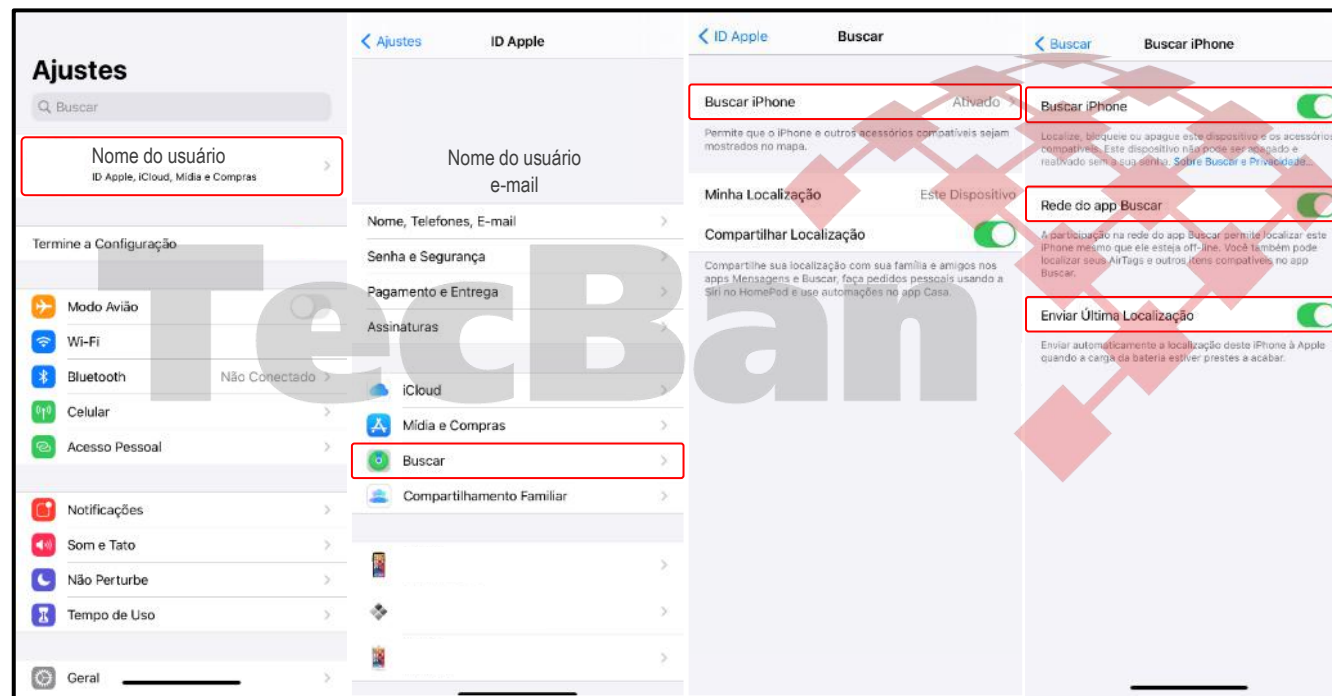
Ajustes

Buscar

Nome do usuário
ID Apple, iCloud, Mídia e Compras

Termine a Configuração

Modo Avião

Wi-Fi

Bluetooth Não Conectado

Celular

Acesso Pessoal

Notificações

Som e Tato

Não Perturbe

Tempo de Uso

Geral

< Ajustes ID Apple

Nome do usuário
e-mail

Nome, Telefones, E-mail

Senha e Segurança

Pagamento e Entrega

Assinaturas

iCloud

Mídia e Compras

Buscar

Compartilhamento Familiar

< ID Apple Buscar

Buscar iPhone Ativado

Permite que o iPhone e outros acessórios compatíveis sejam mostrados no mapa.

Minha Localização Este Dispositivo

Compartilhar Localização

Compartilhe sua localização com sua família e amigos nos apps Mensagens e Buscar, faça pedidos pessoais usando a Siri no HomePod e use automações no app Casa.

< Buscar Buscar iPhone

Buscar iPhone

Localize, bloqueie ou apague este dispositivo e os acessórios compatíveis. Este dispositivo não pode ser apagado e reativado sem a sua senha. Sobre Buscar e Privacidade...

Rede do app Buscar

A participação na rede do app Buscar permite localizar este iPhone mesmo que ele esteja off-line. Você também pode localizar seus AirTags e outros itens compatíveis no app Buscar.

Enviar Última Localização

Enviar automaticamente a localização deste iPhone à Apple quando a carga da bateria estiver prestes a acabar.

TecBan